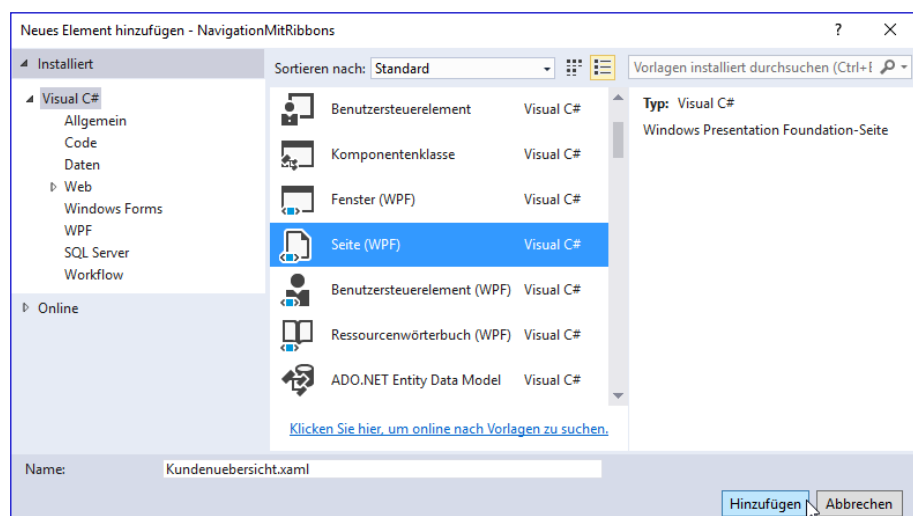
Neues Element hinzufügen - NavigationMitRibbons
?
✕

◢ Installiert

◢ Visual C#
Allgemein
Code
Daten
▷ Web
Windows Forms
WPF
SQL Server
Workflow

▷ Online

Sortieren nach: Standard

Vorlagen installiert durchsuchen (Ctrl+E

| | |
|---|---|
| Benutzersteuerelement | Visual C# |
| Komponentenklasse | Visual C# |
| Fenster (WPF) | Visual C# |
| Seite (WPF) | Visual C# |
| Benutzersteuerelement (WPF) | Visual C# |
| Ressourcenwörterbuch (WPF) | Visual C# |
| ADO.NET Entity Data Model | Visual C# |

Klicken Sie hier, um online nach Vorlagen zu suchen.

Typ: Visual C#
Windows Presentation Foundation-Seite

Name: Kundenuebersicht.xaml

Hinzufügen
Abbrechen